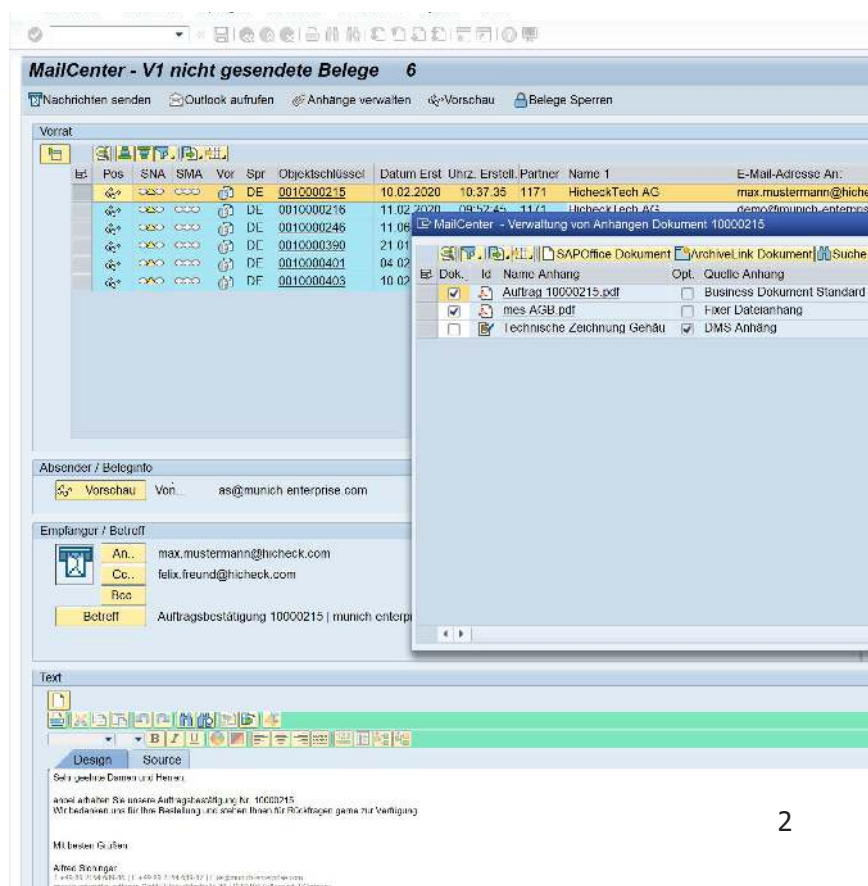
MailCenter - V1 nicht gesendete Belege 6

Nachrichten senden Outlook aufrufen Anhänge verwalten Vorschau Belege Sperren

Vorrat

| Pos | SNA | SMA | Vor | Spr | Objektschlüssel | Datum Erst. | Uhrz. Erstell. | Partner | Name 1 | E-Mail-Adresse An: |
|---|---|---|---|---|---|---|---|---|---|---|
| | | | | DE | 0010000215 | 10.02.2020 | 10:37:35 | 1171 | HicheckTech AG | max.mustermann@hiche |
| | | | | DE | 0010000216 | 11.02.2020 | 09:57:45 | 1171 | HicheckTech AG | demo@munich-enterpris |
| | | | | DE | 0010000246 | 11.06 | | | | |
| | | | | DE | 0010000390 | 21.01 | | | | |
| | | | | DE | 0010000401 | 04.02 | | | | |
| | | | | DE | 0010000403 | 10.02 | | | | |

MailCenter - Verwaltung von Anhängen Dokument 10000215

SAPOffice Dokument ArchiveLink Dokument Suche

| Dok. | Id | Name Anhang | Opt. | Quelle Anhang |
|---|---|---|---|---|
| ☑ | | Auftrag 10000215.pdf | ☐ | Business Dokument Standard |
| ☑ | | mes AGB.pdf | ☐ | Fixer Dateianhang |
| ☐ | | Technische Zeichnung Gehäu | ☑ | DMS Anhang |

Absender / Beleginfo

Vorschau Von... as@munich enterprise.com

Empfänger / Betreff

An.. max.mustermann@hicheck.com
Cc.. felix.freund@hicheck.com
Bcc
Betreff Auftragsbestätigung 10000215 | munich enterpr

Text

Design Source

Sehr geehrte Damen und Herren,

anbei erhalten Sie unsere Auftragsbestätigung Nr. 10000215
Wir bedanken uns für Ihre Bestellung und stehen Ihnen für Rückfragen gerne zur Verfügung

Mit besten Grüßen

Alfred Sichinger
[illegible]

2